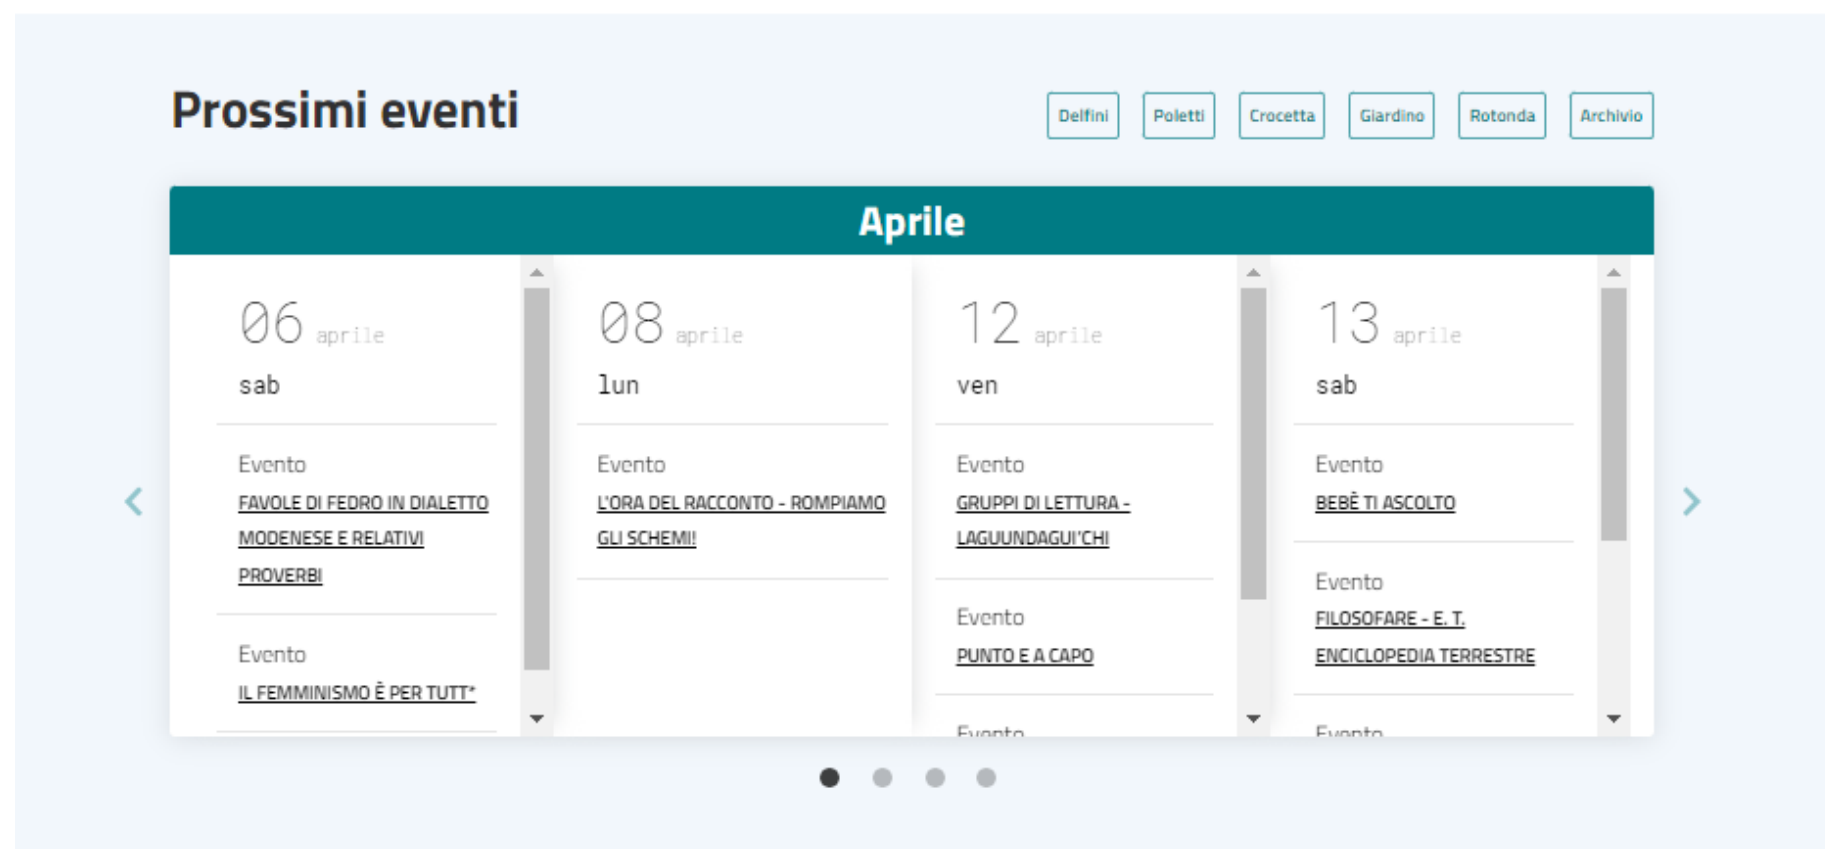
Prossimi eventi

Delfini | Poletti | Crocetta | Giardino | Rotonda | Archivio

Aprile

06 aprile
sab

Evento
FAVOLE DI FEDRO IN DIALETTO MODENESE E RELATIVI PROVERBI

Evento
IL FEMMINISMO È PER TUTT*

08 aprile
lun

Evento
L'ORA DEL RACCONTO - ROMPIAMO GLI SCHEMI!

12 aprile
ven

Evento
GRUPPI DI LETTURA - LAGUUNDAGUI'CHI

Evento
PUNTO E A CAPO

Evento

13 aprile
sab

Evento
BEBÈ TI ASCOLTO

Evento
FILOSOFARE - E. T. ENCICLOPEDIA TERRESTRE

Evento